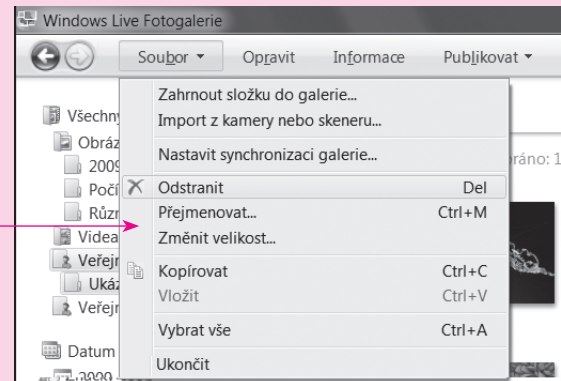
Windows Live Fotogalerie

Soubor ▾ Opravit Informace Publikovat ▾

Všechny
Obráz
2009
Počí
Různ
Videa
Veřejn
Ukáz
Veřejn
Datum

Zahrnout složku do galerie...
Import z kamery nebo skeneru...
Nastavit synchronizaci galerie...
Odstranit Del
Přejmenovat... Ctrl+M
Změnit velikost...
Kopírovat Ctrl+C
Vložit Ctrl+V
Vybrat vše Ctrl+A
Ukončit

ráno: 1